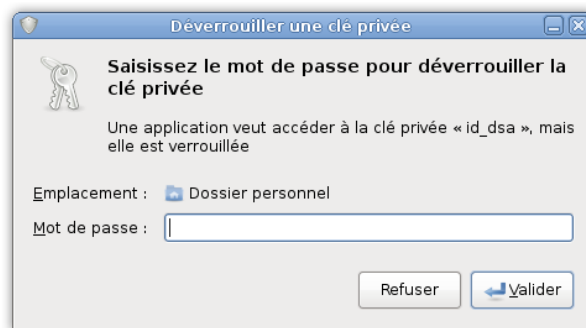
Déverrouiller une clé privée

Saisissez le mot de passe pour déverrouiller la clé privée

Une application veut accéder à la clé privée « id_dsa », mais elle est verrouillée

Emplacement : Dossier personnel

Mot de passe :

Refuser

Valider